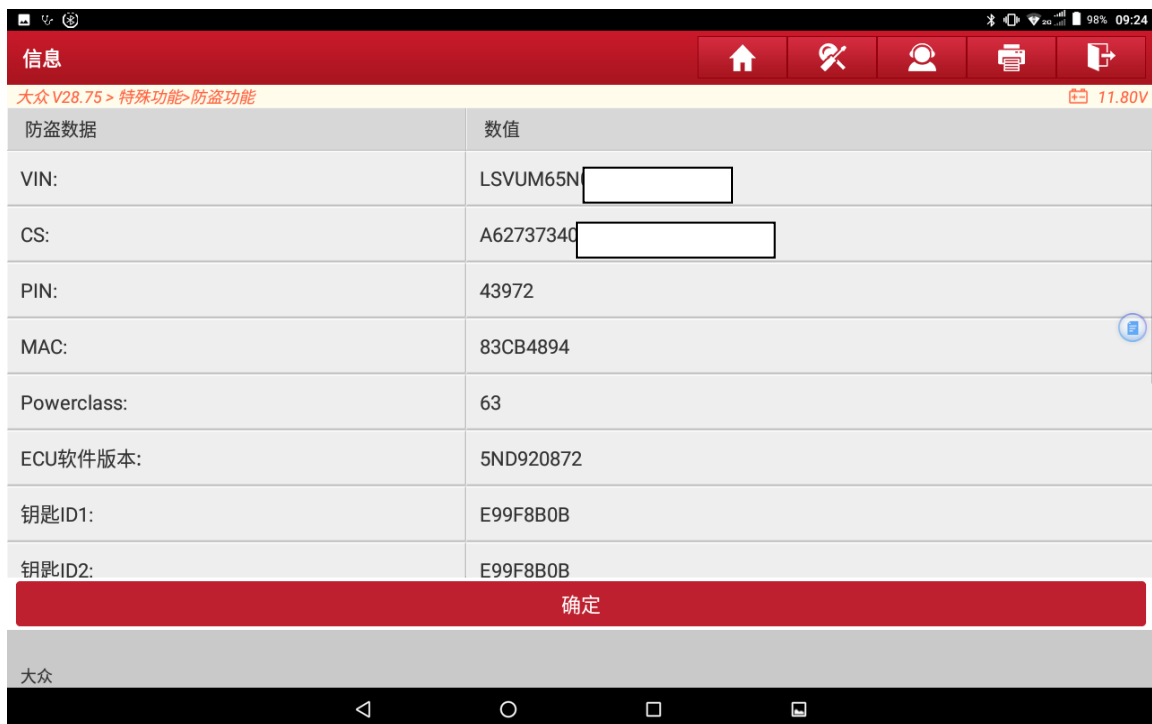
98% 09:24

信息

大众 V28.75 > 特殊功能>防盗功能

11.80V

| 防盗数据 | 数值 |
|---|---|
| VIN: | LSVUM65N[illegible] |
| CS: | A62737340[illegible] |
| PIN: | 43972 |
| MAC: | 83CB4894 |
| Powerclass: | 63 |
| ECU软件版本: | 5ND920872 |
| 钥匙ID1: | E99F8B0B |
| 钥匙ID2: | E99F8B0B |

确定

大众